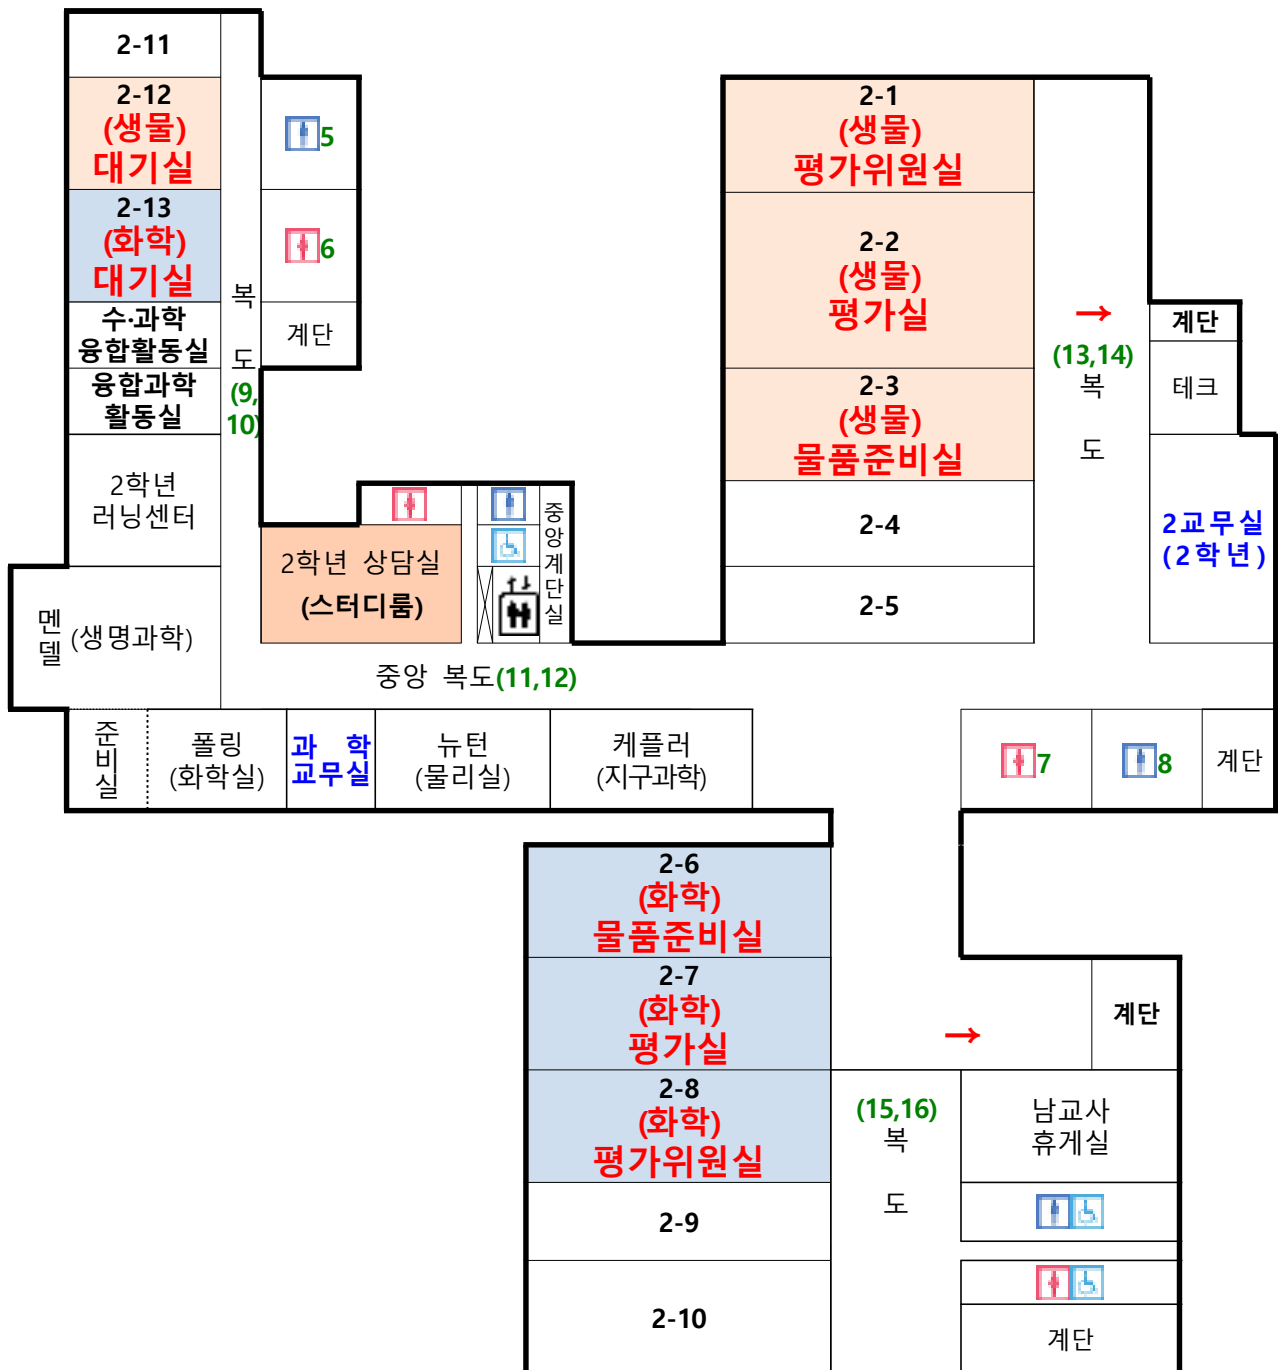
2-11

2-12
(생물)
대기실

2-13
(화학)
대기실

수·과학
융합활동실

융합과학
활동실

2학년
러닝센터

멘델 (생명과학)

복
도
(9,
10)

5

6

계단

2학년 상담실
(스터디룸)

중앙계단실

중앙 복도(11,12)

2-1
(생물)
평가위원실

2-2
(생물)
평가실

2-3
(생물)
물품준비실

2-4

2-5

→
(13,14)
복
도

계단

테크

2교무실
(2학년)

준비실

폴링
(화학실)

과 학
교무실

뉴턴
(물리실)

케플러
(지구과학)

7

8

계단

2-6
(화학)
물품준비실

2-7
(화학)
평가실

2-8
(화학)
평가위원실

2-9

2-10

→

계단

(15,16)
복
도

남교사
휴게실

계단